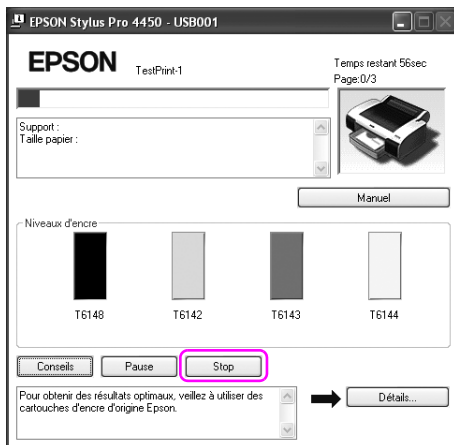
EPSON Stylus Pro 4450 - USB001

EPSON TestPrint-1

Temps restant 56sec
Page:0/3

Support :
Taille papier :

Manuel

Niveaux d'encre

T6148 T6142 T6143 T6144

Conseils Pause Stop

Pour obtenir des résultats optimaux, veillez à utiliser des cartouches d'encre d'origine Epson.

Détails...